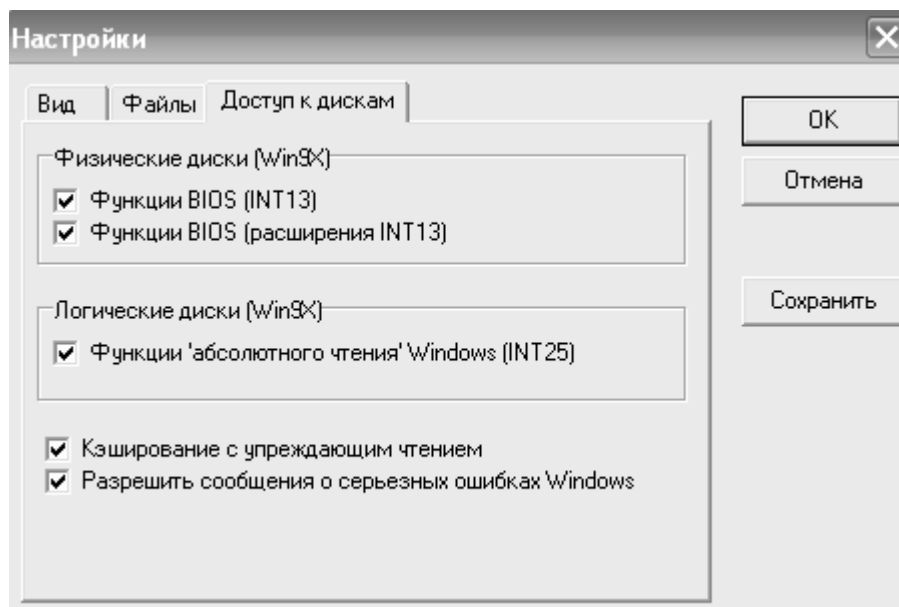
Настройки

Вид | Файлы | Доступ к дискам

OK

Отмена

Сохранить

Физические диски (Win9X)

☑ Функции BIOS (INT13)
☑ Функции BIOS (расширения INT13)

Логические диски (Win9X)

☑ Функции 'абсолютного чтения' Windows (INT25)

☑ Кэширование с упреждающим чтением
☑ Разрешить сообщения о серьезных ошибках Windows